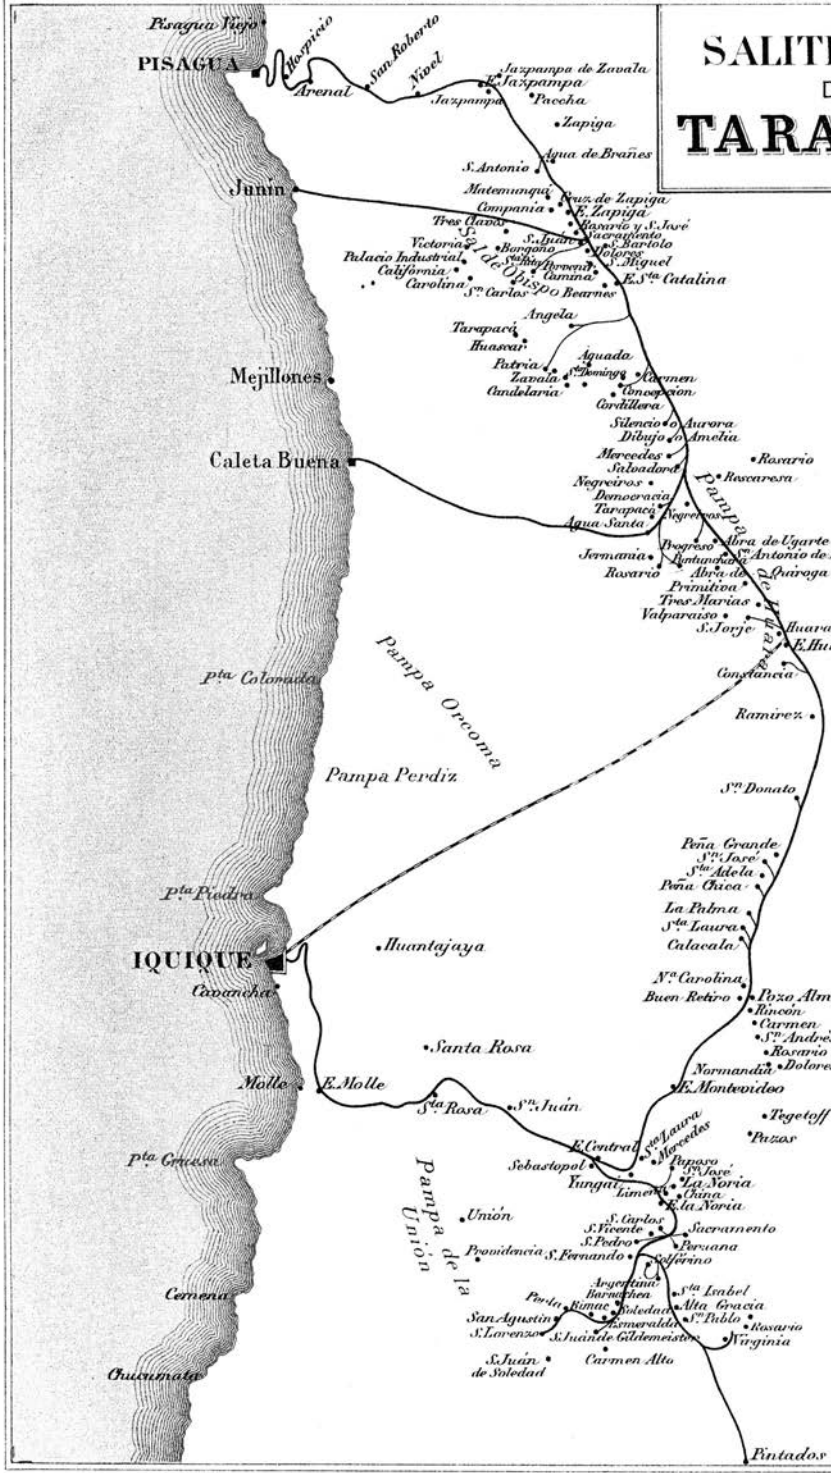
SALITR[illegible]
D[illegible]
TARA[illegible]

Pisagua Viejo
PISAGUA
Hospicio
San Roberto
Arenal
Nivel
Jazpampa de Zavala
E. Jazpampa
Jazpampa
Paccha
Zapiga
Agua de Brañes
S. Antonio
Junin
Matemunqui
Cruz de Zapiga
Compania
E. Zapiga
Tres Clavos
Rosario y S. José
S. Juan
Sacramento
Victoria
Borgoño
S. Bartolo
Palacio Industrial
Dolores
California
Porvenir
Camiña
S. Miguel
Carolina
S^n. Carlos
Bearnes
E. S^ta. Catalina
Sal de Obispo
Angela
Tarapacá
Huascar
Aguada
Patria
S^n. Domingo
Zavala
Carmen
Candelaria
Concepcion
Cordillera
Mejillones
Silencio
Aurora
Dibujo
Amelia
Mercedes
Caleta Buena
Salvadora
Rosario
Negreiros
Rescaresa
Democracia
Tarapacá
Negreiros
Agua Santa
Pampa de Huara
Progreso
Abra de Ugarte
Jermania
Pintunchaca
S^n. Antonio de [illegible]
Rosario
Abra de Quiroga
Primitiva
Tres Marias
Valparaiso
S. Jorge
Huara
E. Hu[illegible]
Constancia
Pampa Orcoma
P^ta. Colorada
Ramirez
Pampa Perdiz
S^n. Donato
Peña Grande
S^n. José
S^ta. Adela
Peña Chica
P^ta. Piedra
La Palma
S^ta. Laura
Calacala
IQUIQUE
Huantajaya
Cavancha
N^a. Carolina
Buen Retiro
Pozo Alm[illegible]
Rincón
Carmen
S^n. Andrés
Santa Rosa
Rosario
Dolores
Normandia
Molle
E. Molle
E. Montevideo
S^ta. Rosa
S^n. Juan
Tegetoff
Pazos
E. Central
S^ta. Laura
Mercedes
P^ta. Gruesa
Sebastopol
Paposo
S^n. José
Yungai
La Noria
Pampa de la Union
Limeña
China
E. la Noria
Unión
S. Carlos
Sacramento
S. Vicente
S. Pedro
Peruana
Providencia
S. Fernando
Solferino
Argentina
Barnachen
S^ta. Isabel
Perla
Rimac
Soledad
Alta Gracia
San Agustin
Esmeralda
S^n. Pablo
Rosario
S. Lorenzo
S. Juan de Gildemeister
Virginia
Cemena
S. Juan de Soledad
Carmen Alto
Chucumata
Pintados